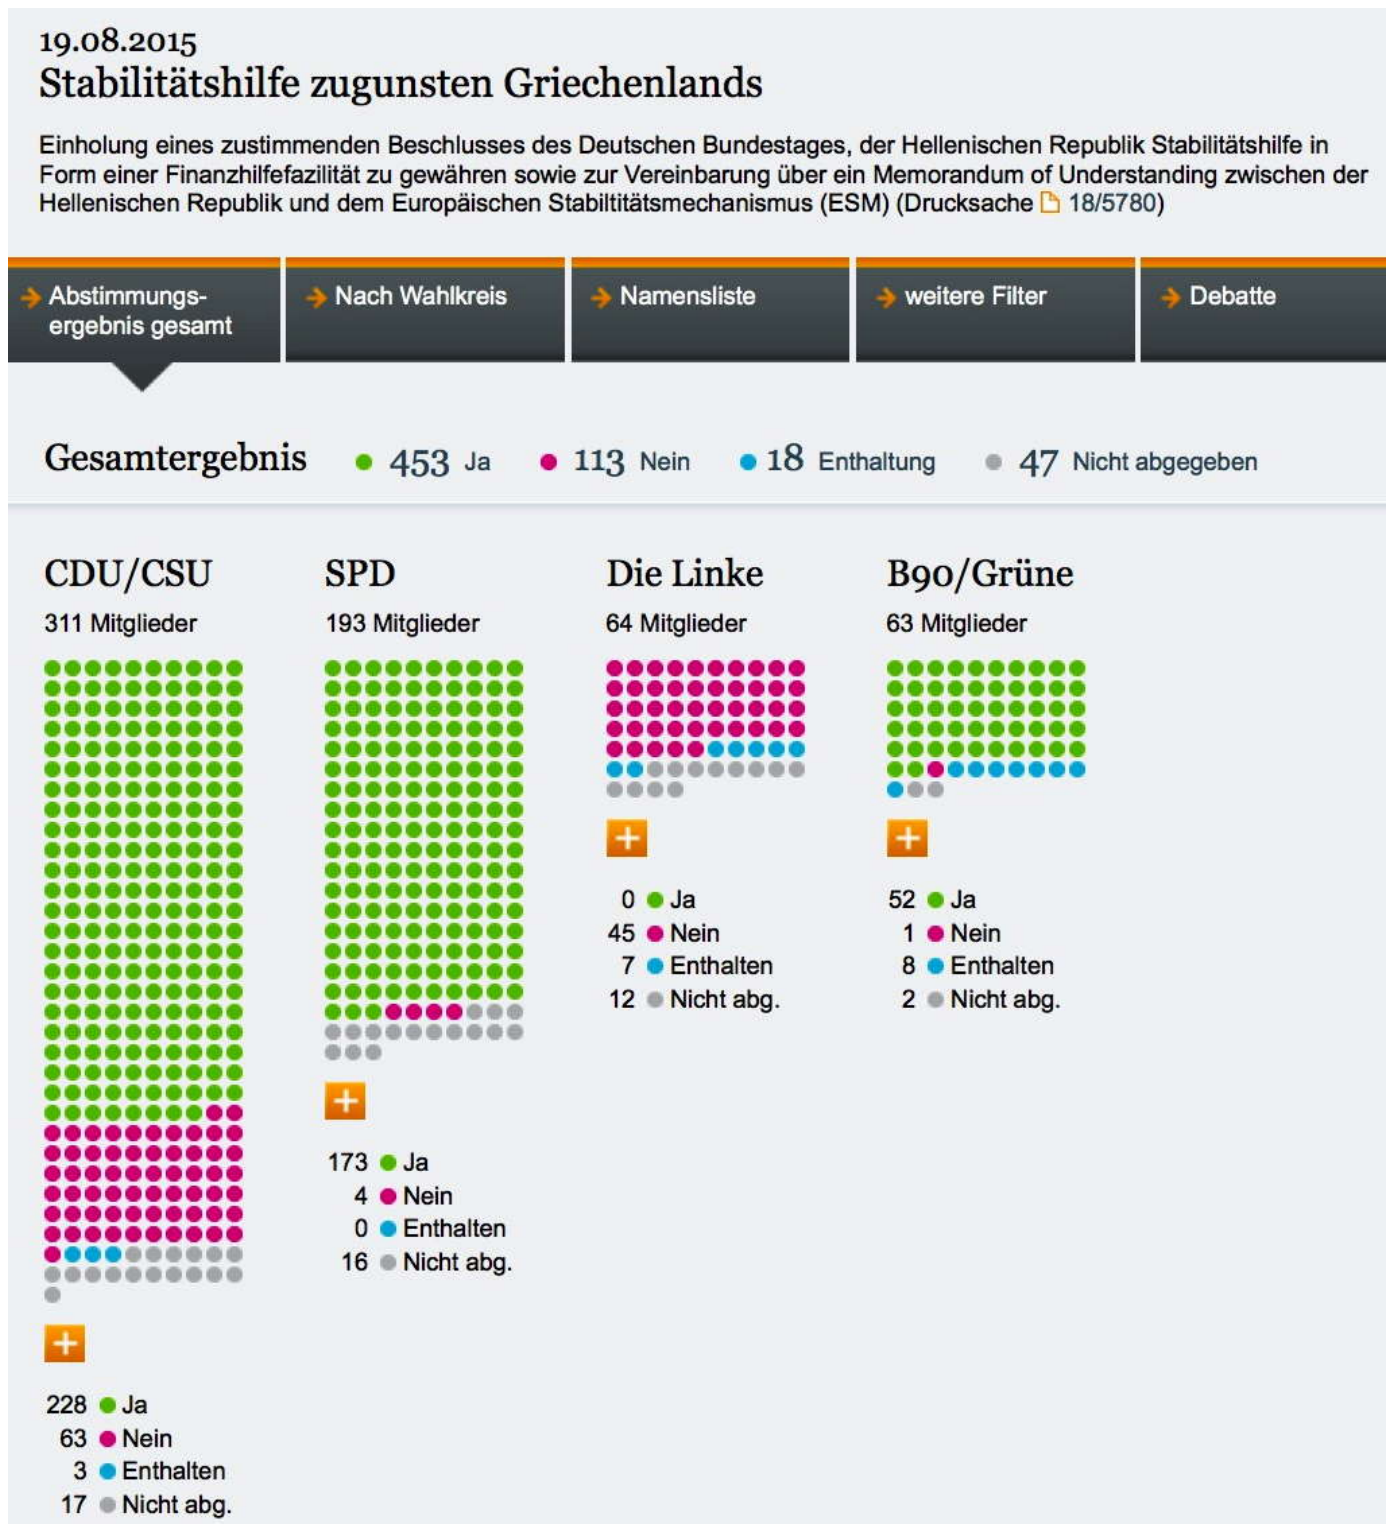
19.08.2015
Stabilitätshilfe zugunsten Griechenlands

Einholung eines zustimmenden Beschlusses des Deutschen Bundestages, der Hellenischen Republik Stabilitätshilfe in Form einer Finanzhilfefazilität zu gewähren sowie zur Vereinbarung über ein Memorandum of Understanding zwischen der Hellenischen Republik und dem Europäischen Stabiltitätsmechanismus (ESM) (Drucksache 18/5780)

Abstimmungsergebnis gesamt | Nach Wahlkreis | Namensliste | weitere Filter | Debatte

Gesamtergebnis 453 Ja 113 Nein 18 Enthaltung 47 Nicht abgegeben

CDU/CSU
311 Mitglieder
+
228 Ja
63 Nein
3 Enthalten
17 Nicht abg.

SPD
193 Mitglieder
+
173 Ja
4 Nein
0 Enthalten
16 Nicht abg.

Die Linke
64 Mitglieder
+
0 Ja
45 Nein
7 Enthalten
12 Nicht abg.

B90/Grüne
63 Mitglieder
+
52 Ja
1 Nein
8 Enthalten
2 Nicht abg.